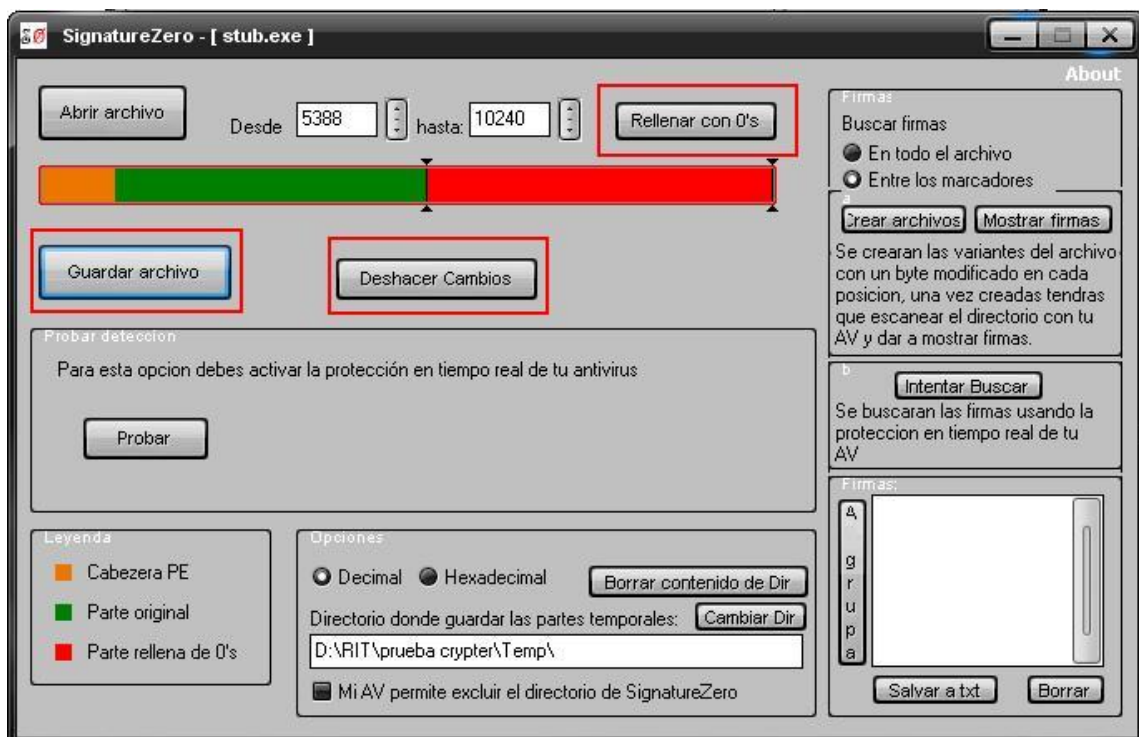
SignatureZero - [ stub.exe ]

About

Abrir archivo

Desde 5388 hasta: 10240

Rellenar con 0's

Guardar archivo

Deshacer Cambios

Probar deteccion

Para esta opcion debes activar la protección en tiempo real de tu antivirus

Probar

Leyenda

Cabezera PE

Parte original

Parte rellena de 0's

Opciones

Decimal Hexadecimal

Borrar contenido de Dir

Directorio donde guardar las partes temporales: Cambiar Dir

D:\RIT\prueba crypter\Temp\

Mi AV permite excluir el directorio de SignatureZero

Firmas

Buscar firmas

En todo el archivo

Entre los marcadores

a

Crear archivos Mostrar firmas

Se crearan las variantes del archivo con un byte modificado en cada posicion, una vez creadas tendras que escanear el directorio con tu AV y dar a mostrar firmas.

b

Intentar Buscar

Se buscaran las firmas usando la proteccion en tiempo real de tu AV

Firmas:

Agrupa

Salvar a txt

Borrar